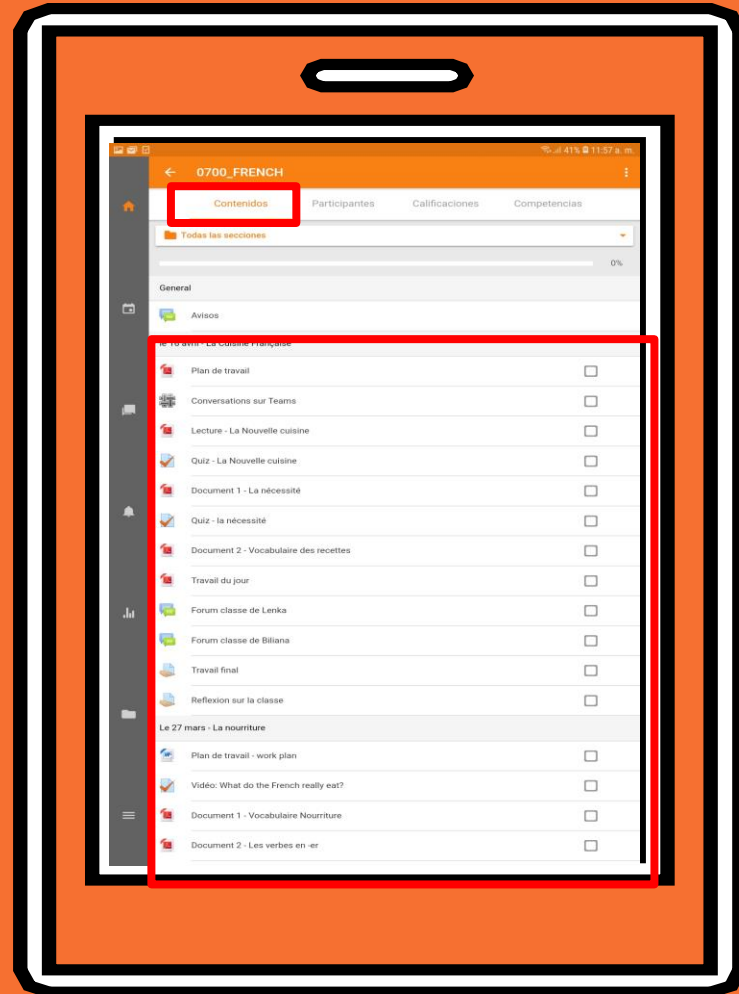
41% 11:57 a. m.

0700_FRENCH

Contenidos | Participantes | Calificaciones | Competencias

Todas las secciones

0%

General

Avisos

le 10 avril - La Cuisine Française

Plan de travail

Conversations sur Teams

Lecture - La Nouvelle cuisine

Quiz - La Nouvelle cuisine

Document 1 - La nécessité

Quiz - la nécessité

Document 2 - Vocabulaire des recettes

Travail du jour

Forum classe de Lenka

Forum classe de Biliana

Travail final

Reflexion sur la classe

Le 27 mars - La nourriture

Plan de travail - work plan

Vidéo: What do the French really eat?

Document 1 - Vocabulaire Nourriture

Document 2 - Les verbes en -er